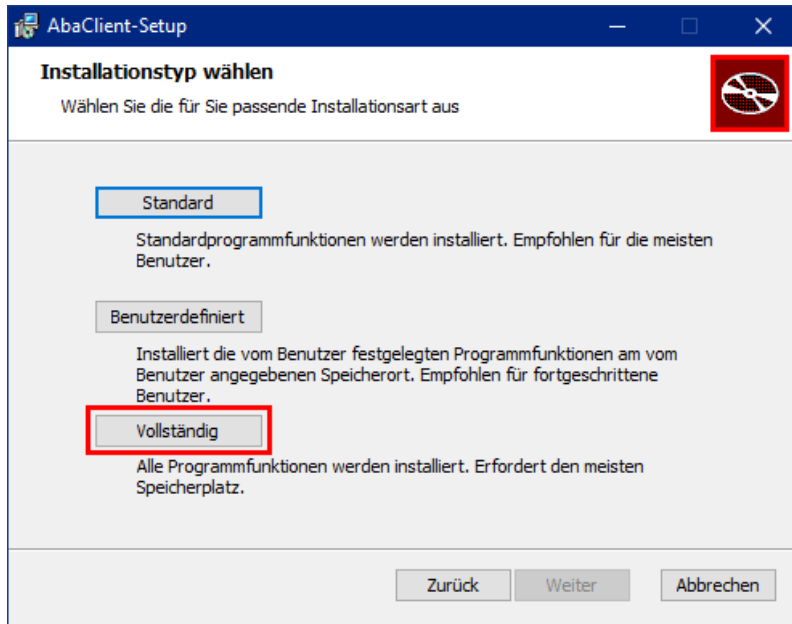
AbaClient-Setup

Installationstyp wählen

Wählen Sie die für Sie passende Installationsart aus

Standard

Standardprogrammfunktionen werden installiert. Empfohlen für die meisten Benutzer.

Benutzerdefiniert

Installiert die vom Benutzer festgelegten Programmfunktionen am vom Benutzer angegebenen Speicherort. Empfohlen für fortgeschrittene Benutzer.

Vollständig

Alle Programmfunktionen werden installiert. Erfordert den meisten Speicherplatz.

Zurück Weiter Abbrechen